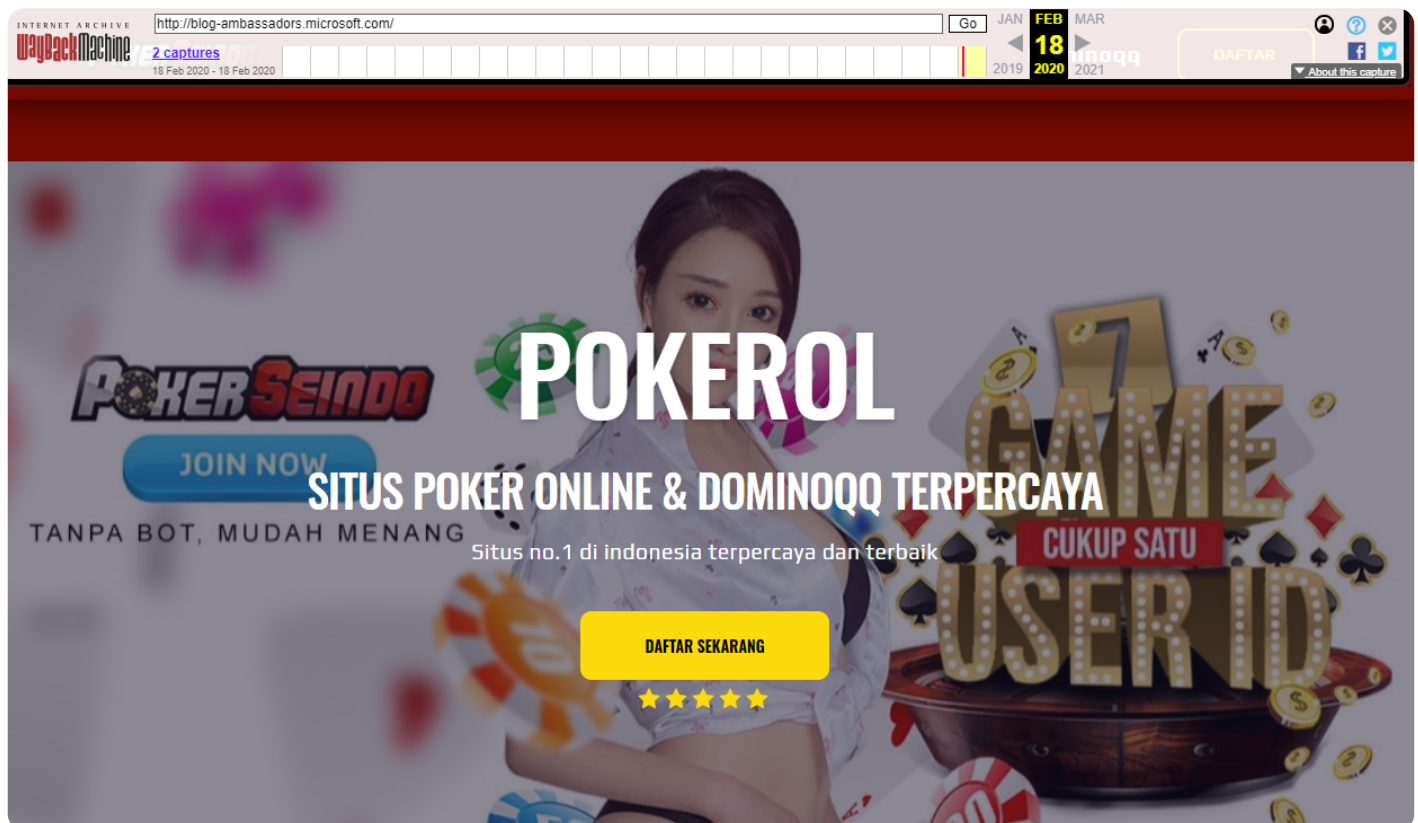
INTERNET ARCHIVE
WayBackMachine

http://blog-ambassadors.microsoft.com/

Go

2 captures
18 Feb 2020 - 18 Feb 2020

JAN FEB MAR
18
2019 2020 2021

DAFTAR

About this capture

POKERSEINDO
JOIN NOW
TANPA BOT, MUDAH MENANG

POKEROL

SITUS POKER ONLINE & DOMINOQQ TERPERCAYA

Situs no.1 di indonesia terpercaya dan terbaik

DAFTAR SEKARANG

★★★★★

7 GAME
CUKUP SATU
USER ID